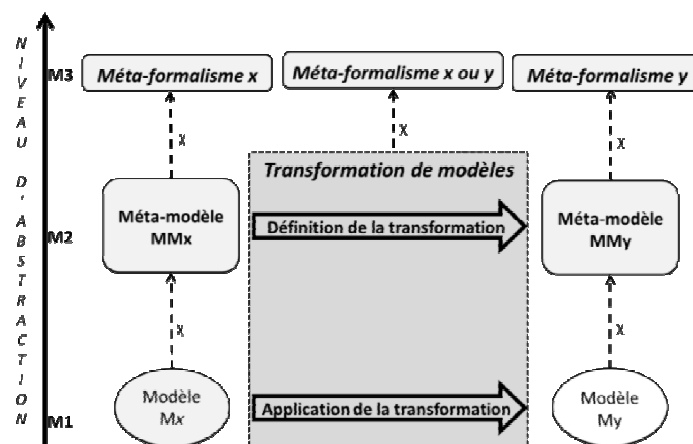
N
I
V
E
A
U

D
'
A
B
S
T
R
A
C
T
I
O
N

M3
Méta-formalisme x
Méta-formalisme x ou y
Méta-formalisme y

χ
χ
χ

Transformation de modèles

M2
Méta-modèle MMx
Définition de la transformation
Méta-modèle MMy

χ
χ

M1
Modèle Mx
Application de la transformation
Modèle My